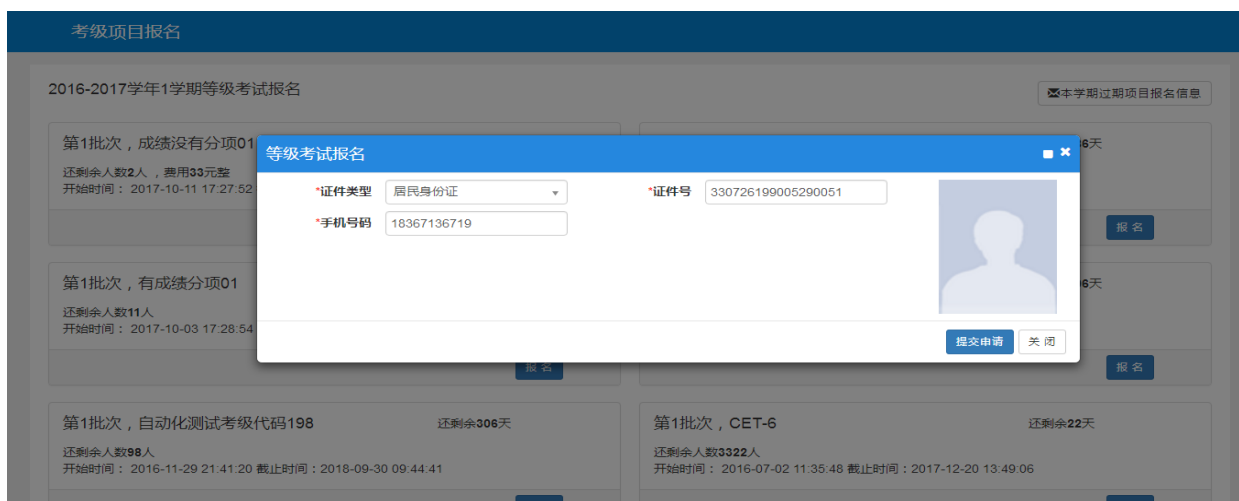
考级项目报名

2016-2017学年1学期等级考试报名

本学期过期项目报名信息

第1批次，成绩没有分项01

还剩余人数2人，费用33元整
开始时间：2017-10-11 17:27:52

6天

报名

第1批次，有成绩分项01

还剩余人数11人
开始时间：2017-10-03 17:28:54

6天

报名

报名

等级考试报名

*证件类型 居民身份证

*证件号 330726199005290051

*手机号码 18367136719

提交申请 关闭

第1批次，自动化测试考级代码198 还剩余306天

还剩余人数98人
开始时间：2016-11-29 21:41:20 截止时间：2018-09-30 09:44:41

第1批次，CET-6 还剩余22天

还剩余人数3322人
开始时间：2016-07-02 11:35:48 截止时间：2017-12-20 13:49:06